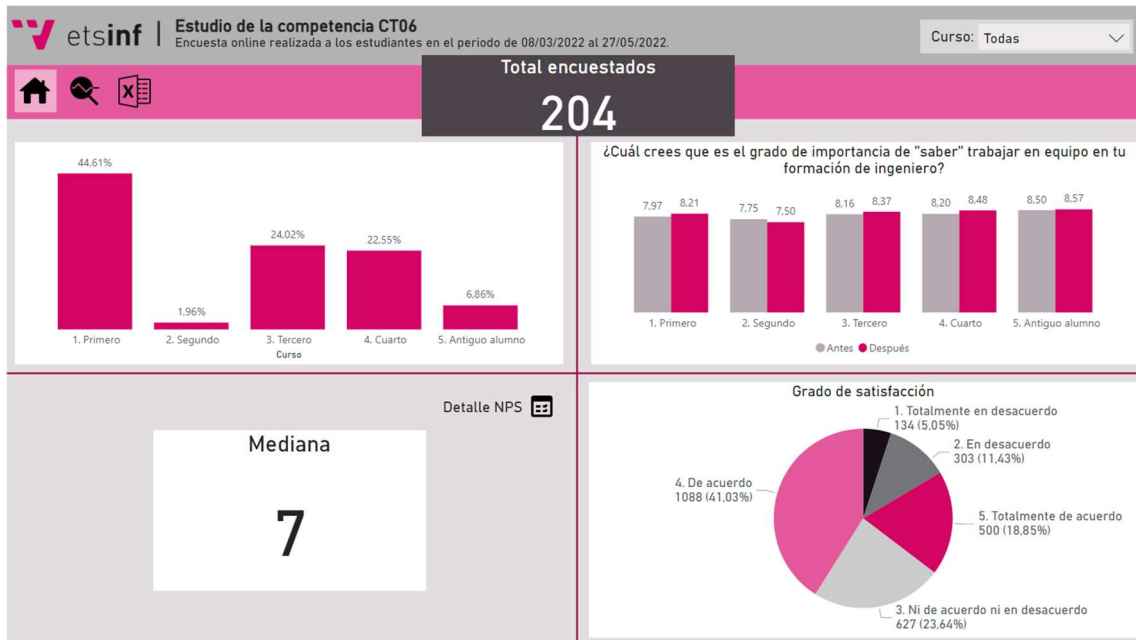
etsinf | Estudio de la competencia CT06
Encuesta online realizada a los estudiantes en el periodo de 08/03/2022 al 27/05/2022.

Curso: Todas

Total encuestados
204

44,61%
1,96%
24,02%
22,55%
6,86%
1. Primero
2. Segundo
3. Tercero
4. Cuarto
5. Antiguo alumno
Curso

¿Cuál crees que es el grado de importancia de "saber" trabajar en equipo en tu formación de ingeniero?

7,97
8,21
7,75
7,50
8,16
8,37
8,20
8,48
8,50
8,57
1. Primero
2. Segundo
3. Tercero
4. Cuarto
5. Antiguo alumno
Antes Después

Detalle NPS

Mediana
7

Grado de satisfacción
1. Totalmente en desacuerdo
134 (5,05%)
2. En desacuerdo
303 (11,43%)
4. De acuerdo
1088 (41,03%)
5. Totalmente de acuerdo
500 (18,85%)
3. Ni de acuerdo ni en desacuerdo
627 (23,64%)